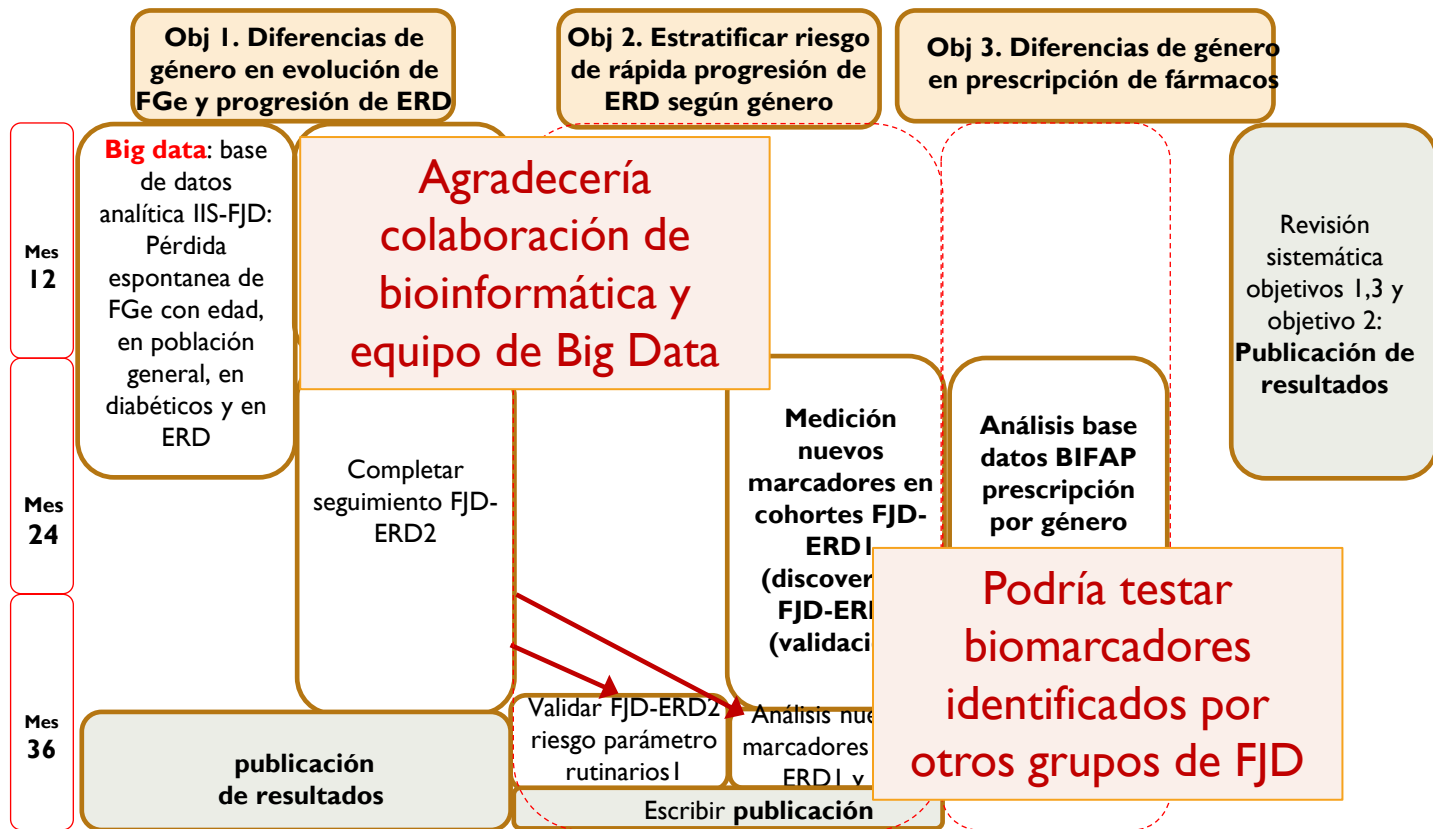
Obj 1. Diferencias de género en evolución de FGe y progresión de ERD

Obj 2. Estratificar riesgo de rápida progresión de ERD según género

Obj 3. Diferencias de género en prescripción de fármacos

Mes 12

Mes 24

Mes 36

Big data: base de datos analítica IIS-FJD: Pérdida espontanea de FGe con edad, en población general, en diabéticos y en ERD

Agradecería colaboración de bioinformática y equipo de Big Data

Completar seguimiento FJD-ERD2

Medición nuevos marcadores en cohortes FJD-ERD1 (discover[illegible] FJD-ER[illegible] (validaci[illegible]

Análisis base datos BIFAP prescripción por género

Revisión sistemática objetivos 1,3 y objetivo 2: Publicación de resultados

Podría testar biomarcadores identificados por otros grupos de FJD

Validar FJD-ERD2 riesgo parámetro rutinarios1

Análisis nue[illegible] marcadores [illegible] ERD1 y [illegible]

publicación de resultados

Escribir publicación